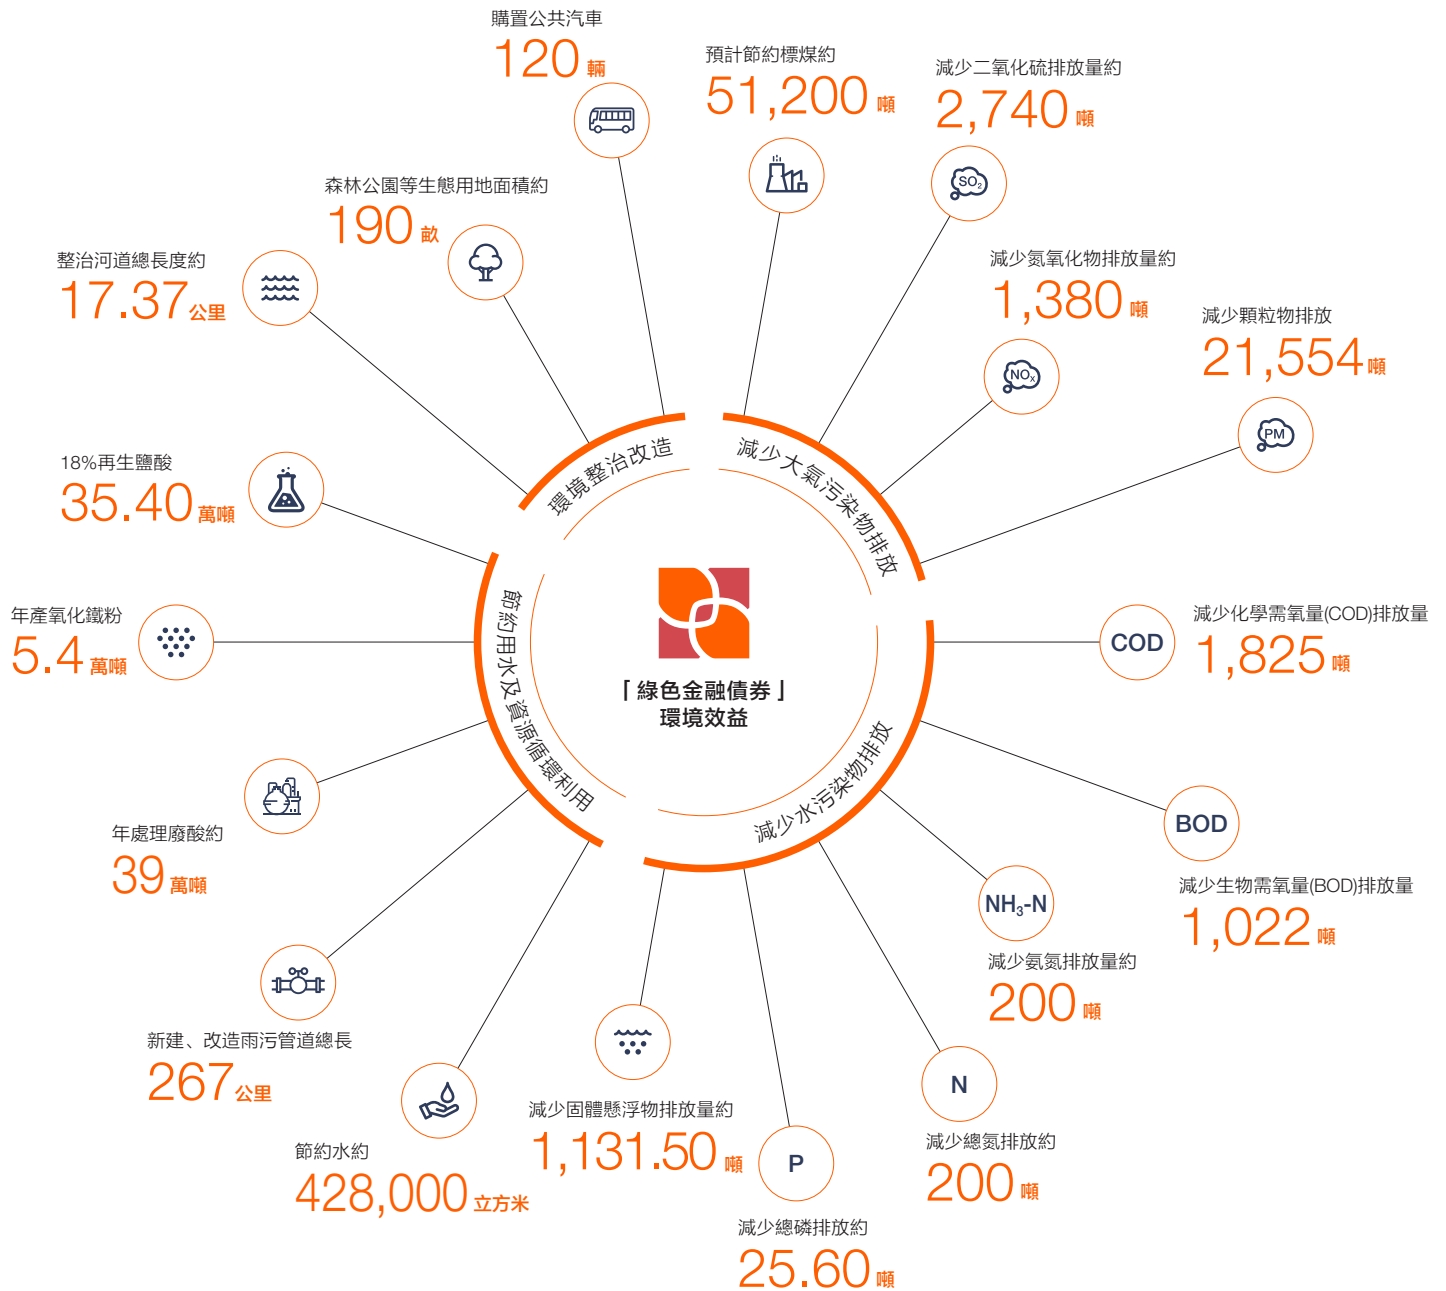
購置公共汽車
120 輛

預計節約標煤約
51,200 噸

減少二氧化硫排放量約
2,740 噸

$SO_2$

森林公園等生態用地面積約
190 畝

整治河道總長度約
17.37 公里

減少氮氧化物排放量約
1,380 噸

$NO_x$

減少顆粒物排放
21,554 噸

PM

18%再生鹽酸
35.40 萬噸

環境整治改造

減少大氣污染物排放

節約用水及資源循環利用

減少水污染物排放

「綠色金融債券」
環境效益

年產氧化鐵粉
5.4 萬噸

COD
減少化學需氧量(COD)排放量
1,825 噸

年處理廢酸約
39 萬噸

BOD
減少生物需氧量(BOD)排放量
1,022 噸

$NH_3$-N
減少氨氮排放量約
200 噸

新建、改造雨污管道總長
267 公里

節約水約
428,000 立方米

減少固體懸浮物排放量約
1,131.50 噸

P
減少總磷排放約
25.60 噸

N
減少總氮排放約
200 噸